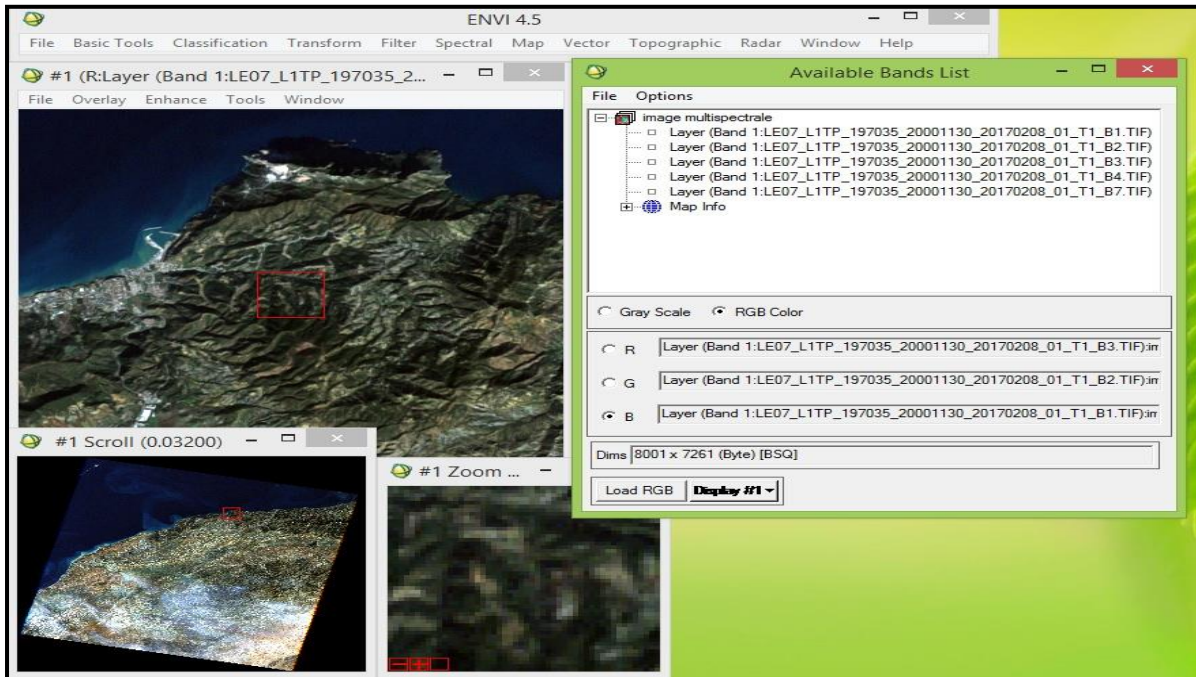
ENVI 4.5

File Basic Tools Classification Transform Filter Spectral Map Vector Topographic Radar Window Help

#1 (R:Layer (Band 1:LE07_L1TP_197035_2...

File Overlay Enhance Tools Window

Available Bands List

File Options

image multispectrale
Layer (Band 1:LE07_L1TP_197035_20001130_20170208_01_T1_B1.TIF)
Layer (Band 1:LE07_L1TP_197035_20001130_20170208_01_T1_B2.TIF)
Layer (Band 1:LE07_L1TP_197035_20001130_20170208_01_T1_B3.TIF)
Layer (Band 1:LE07_L1TP_197035_20001130_20170208_01_T1_B4.TIF)
Layer (Band 1:LE07_L1TP_197035_20001130_20170208_01_T1_B7.TIF)
Map Info

Gray Scale RGB Color

R Layer (Band 1:LE07_L1TP_197035_20001130_20170208_01_T1_B3.TIF):im

G Layer (Band 1:LE07_L1TP_197035_20001130_20170208_01_T1_B2.TIF):im

B Layer (Band 1:LE07_L1TP_197035_20001130_20170208_01_T1_B1.TIF):im

Dims 8001 x 7261 (Byte) [BSQ]

Load RGB Display #1

#1 Scroll (0.03200)

#1 Zoom ...